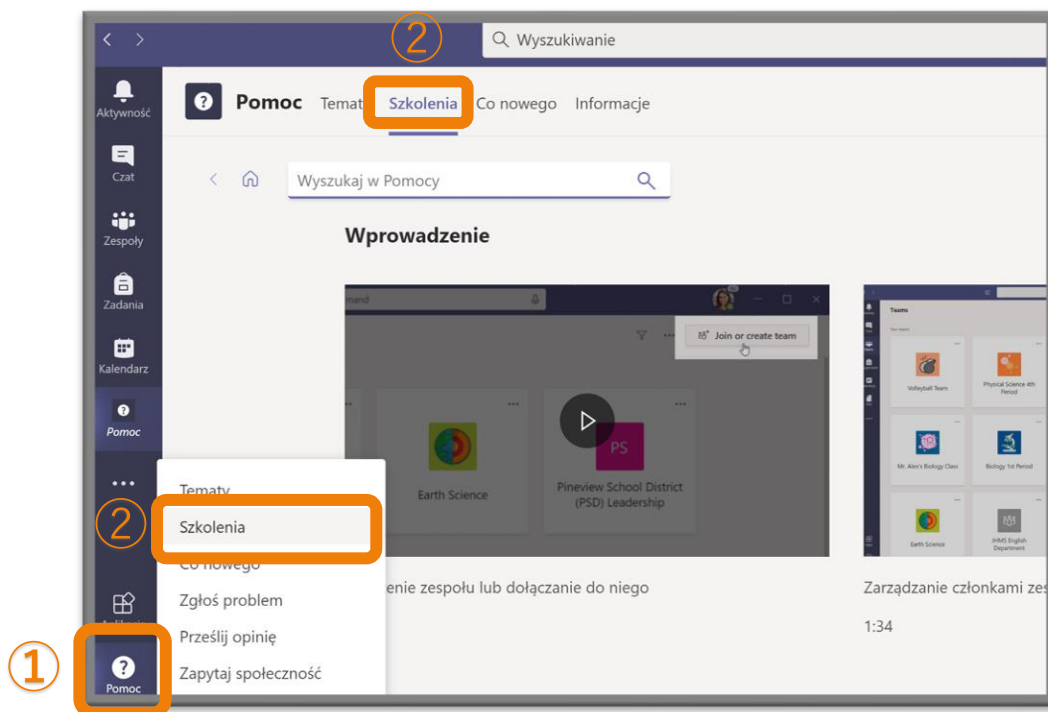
②

Wyszukiwanie

Aktywność

Czat

Zespoły

Zadania

Kalendarz

Pomoc

...

Aplikacje

①

Pomoc

Pomoc Tematy Szkolenia Co nowego Informacje

Wyszukaj w Pomocy

Wprowadzenie

mand

Join or create team

Earth Science

PS

Pineview School District (PSD) Leadership

Teams

Volleyball Team

Physical Science 4th Period

Mr. Alex's Biology Class

Biology 1st Period

Earth Science

IHMS English Department

Tematy

②

Szkolenia

Co nowego

Zgłoś problem

Prześlij opinię

Zapytaj społeczność

enie zespołu lub dołączanie do niego

Zarządzanie członkami zes

1:34